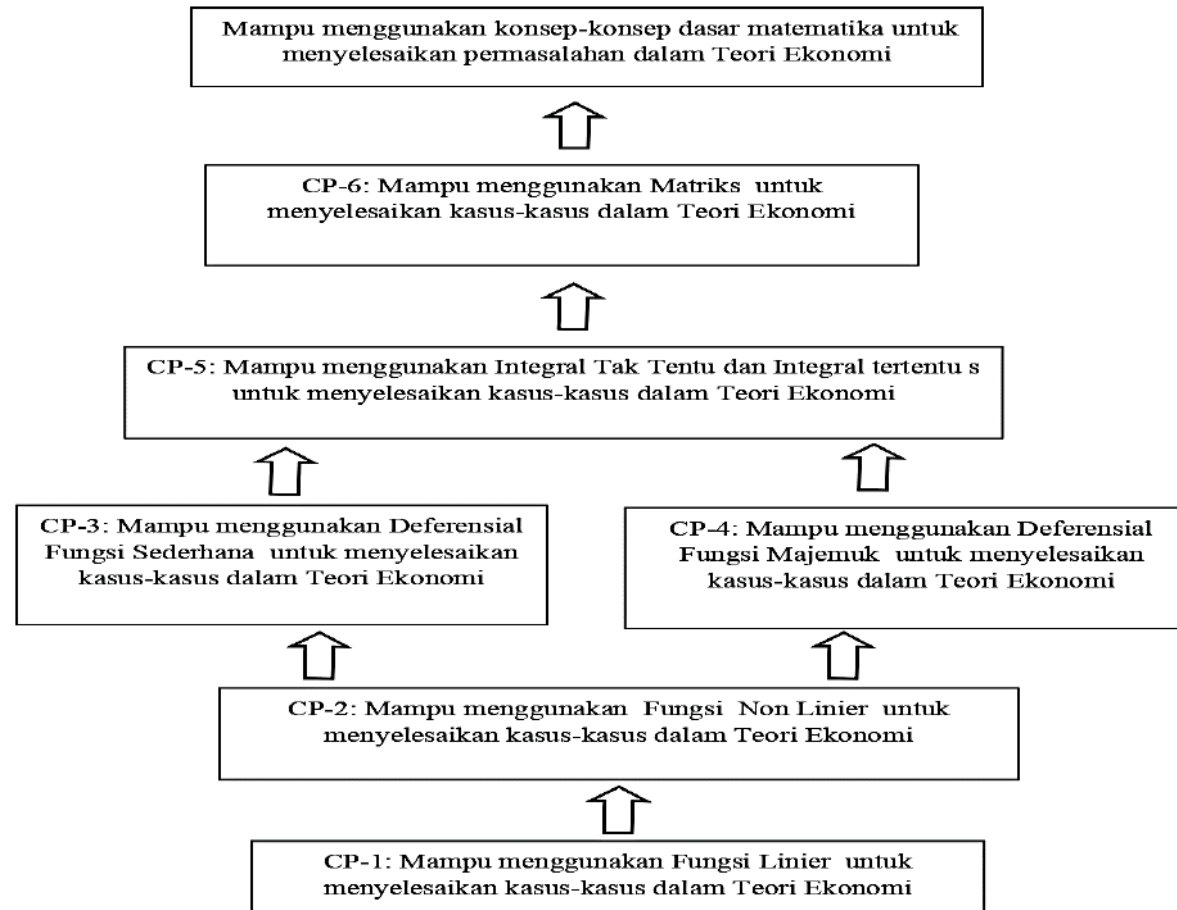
Mampu menggunakan konsep-konsep dasar matematika untuk menyelesaikan permasalahan dalam Teori Ekonomi

CP-6: Mampu menggunakan Matriks untuk menyelesaikan kasus-kasus dalam Teori Ekonomi

CP-5: Mampu menggunakan Integral Tak Tentu dan Integral tertentu s untuk menyelesaikan kasus-kasus dalam Teori Ekonomi

CP-3: Mampu menggunakan Deferensial Fungsi Sederhana untuk menyelesaikan kasus-kasus dalam Teori Ekonomi

CP-4: Mampu menggunakan Deferensial Fungsi Majemuk untuk menyelesaikan kasus-kasus dalam Teori Ekonomi

CP-2: Mampu menggunakan Fungsi Non Linier untuk menyelesaikan kasus-kasus dalam Teori Ekonomi

CP-1: Mampu menggunakan Fungsi Linier untuk menyelesaikan kasus-kasus dalam Teori Ekonomi